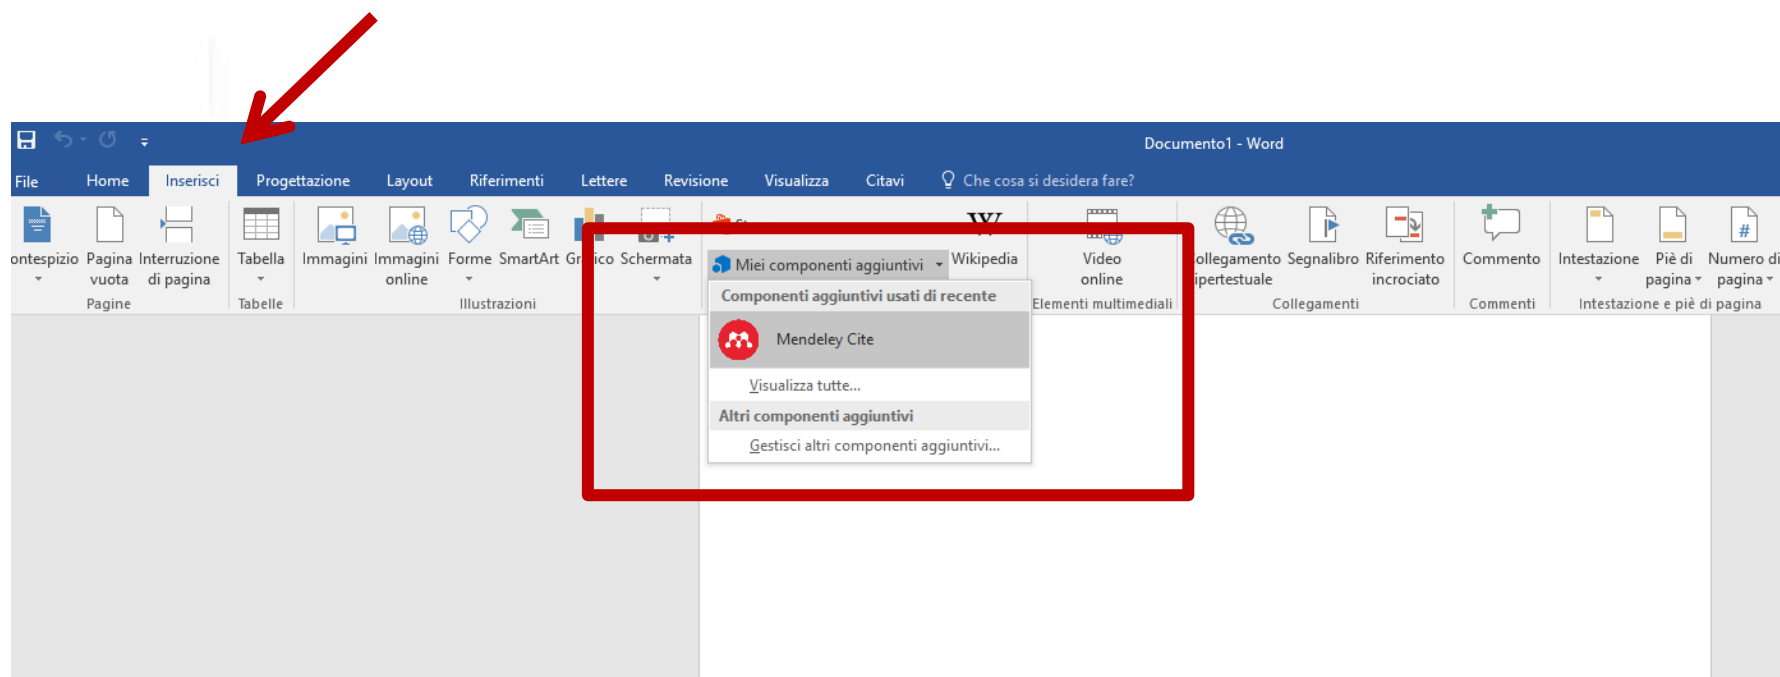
Documento1 - Word

File Home Inserisci Progettazione Layout Riferimenti Lettere Revisione Visualizza Citavi Che cosa si desidera fare?

ontespizio Pagina vuota Interruzione di pagina
Pagine
Tabella
Tabelle
Immagini Immagini online Forme SmartArt Gr ico Schermata
Illustrazioni
Miei componenti aggiuntivi
Wikipedia
Video online
Elementi multimediali
ollegamento ipertestuale Segnalibro Riferimento incrociato
Collegamenti
Commento
Commenti
Intestazione Piè di pagina Numero di pagina
Intestazione e piè di pagina

Componenti aggiuntivi usati di recente
Mendeley Cite
Visualizza tutte...
Altri componenti aggiuntivi
Gestisci altri componenti aggiuntivi...